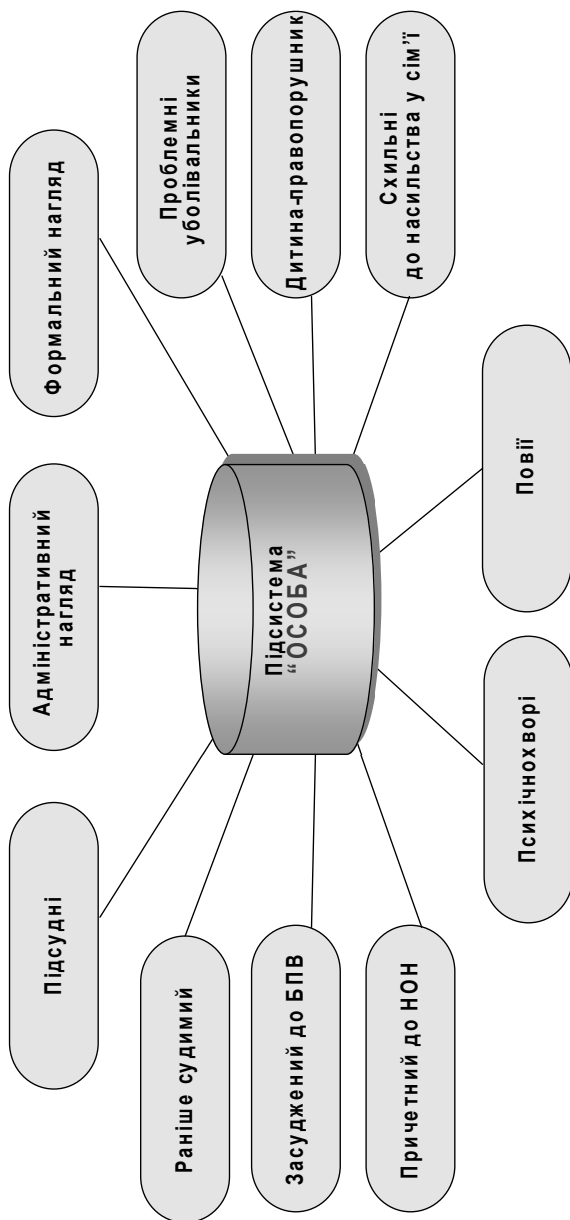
Формальний нагляд

Проблемні уболівальники

Дитина-правопорушник

Схильні до насильства у сім'ї

Адміністративний нагляд

Підсистема "ОСОБА"

Повії

Підсудні

Раніше судимий

Засуджений до БПВ

Причетний до НОН

Психічнохворі